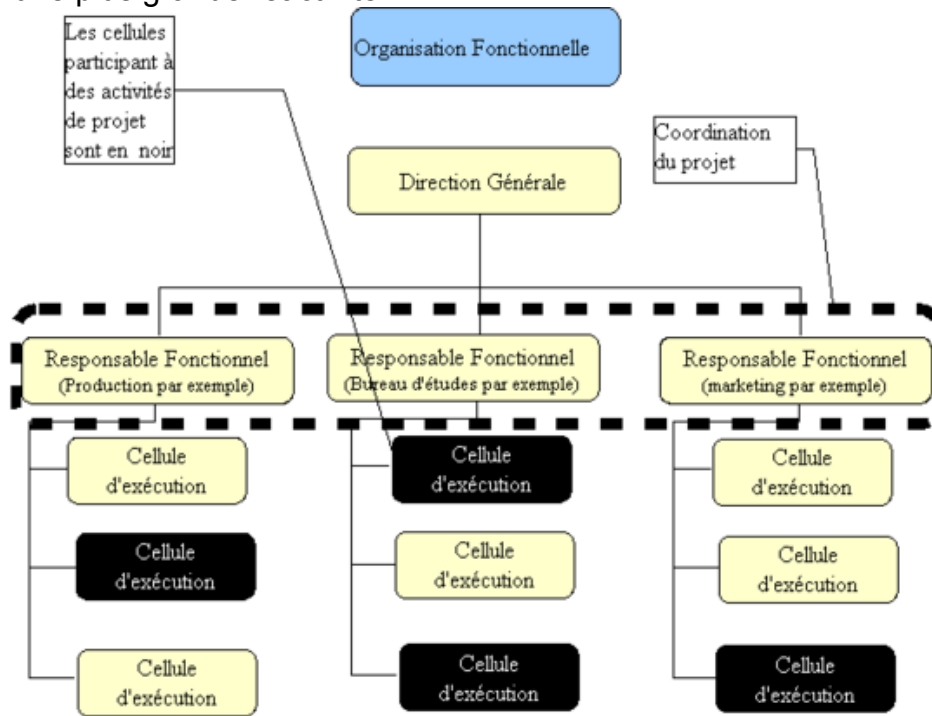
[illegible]

Les cellules participant à des activités de projet sont en noir

Organisation Fonctionnelle

Coordination du projet

Direction Générale

Responsable Fonctionnel (Production par exemple)

Responsable Fonctionnel (Bureau d'études par exemple)

Responsable Fonctionnel (marketing par exemple)

Cellule d'exécution

Cellule d'exécution

Cellule d'exécution

Cellule d'exécution

Cellule d'exécution

Cellule d'exécution

Cellule d'exécution

Cellule d'exécution

Cellule d'exécution